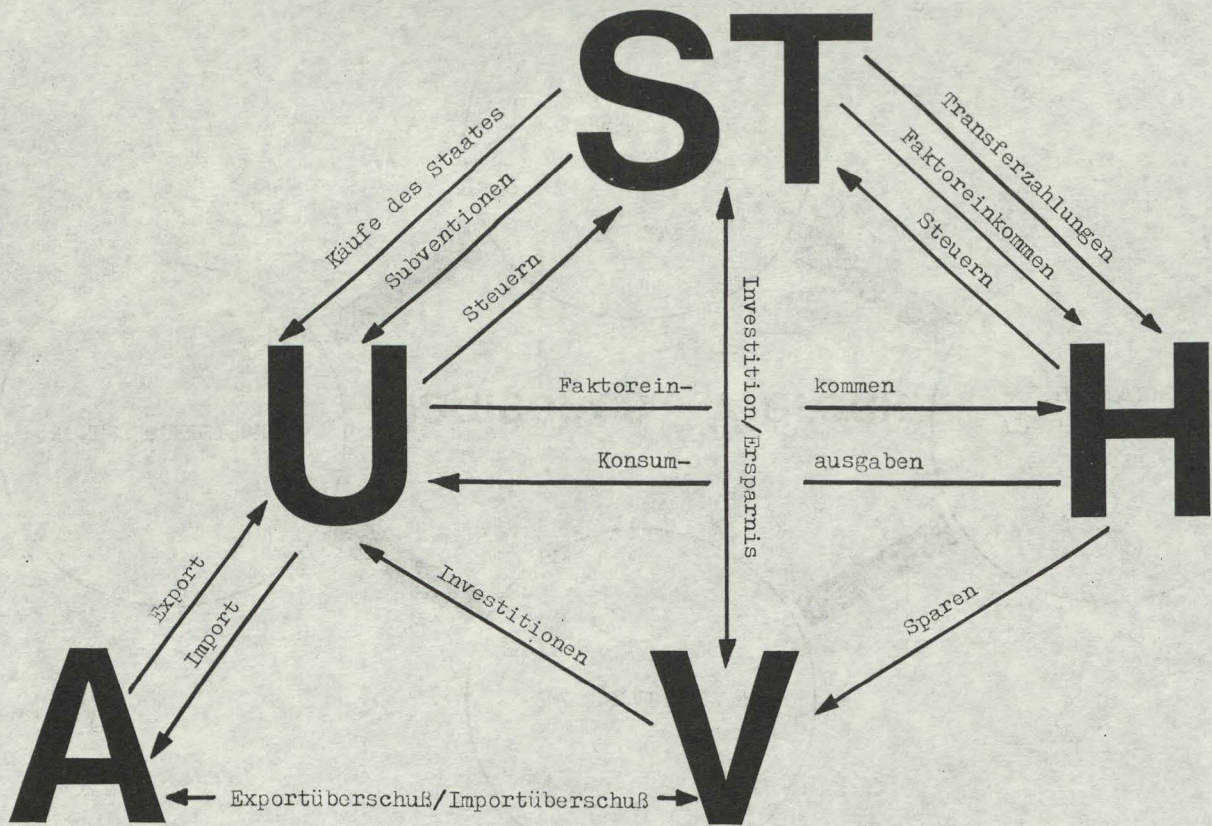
ST

Käufe des Staates

Subventionen

Steuern

Transferzahlungen

Faktoreinkommen

Steuern

Investition/Ersparnis

U

H

Faktorein- kommen

Konsum- ausgaben

Export

Import

Investitionen

Sparen

A

V

Exportüberschuß/Importüberschuß